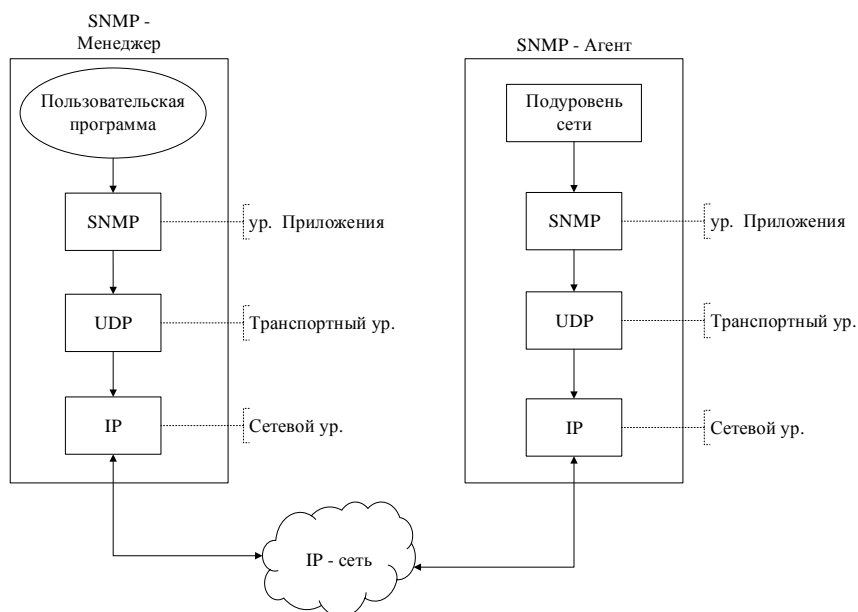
SNMP - Менеджер

Пользовательская программа

SNMP

ур. Приложения

UDP

Транспортный ур.

IP

Сетевой ур.

SNMP - Агент

Подуровень сети

SNMP

ур. Приложения

UDP

Транспортный ур.

IP

Сетевой ур.

IP - сеть